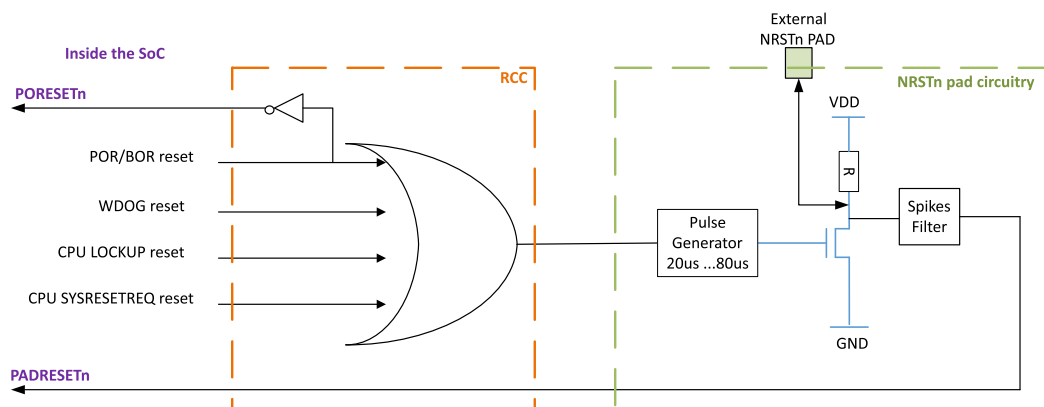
Inside the SoC

RCC

External NRSTn PAD

NRSTn pad circuitry

PORESETn

POR/BOR reset

WDOG reset

CPU LOCKUP reset

CPU SYSRESETREQ reset

Pulse Generator 20us ...80us

VDD

R

Spikes Filter

GND

PADRESETn